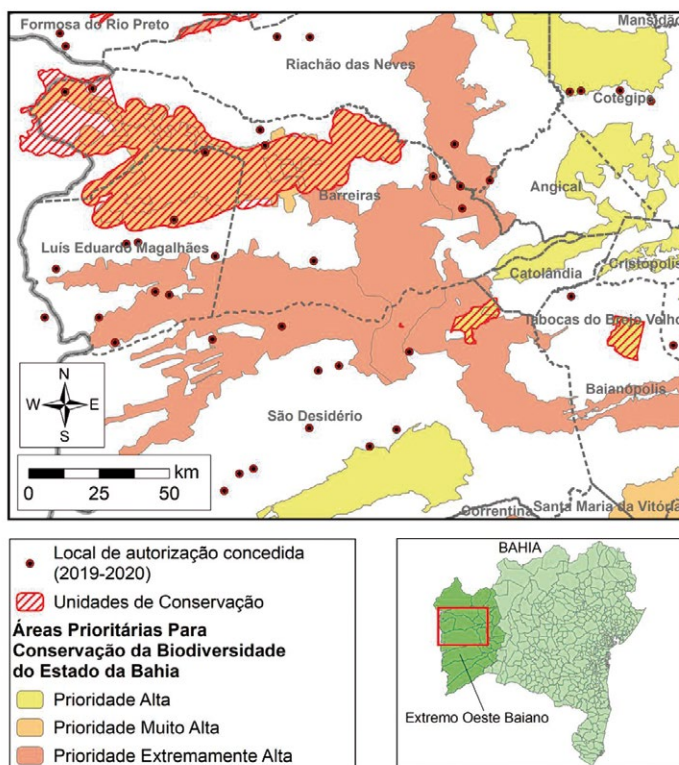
Formosa do Rio Preto

Mansidão

Riachão das Neves

Cotegipe

Angical

Barreiras

Luís Eduardo Magalhães

Catolândia

Cristópolis

Tabocas do Brejo Velho

Baianópolis

São Desidério

N

W

E

S

km

0 25 50

Correntina

Santa Maria da Vitória

Local de autorização concedida (2019-2020)

Unidades de Conservação

Áreas Prioritárias Para Conservação da Biodiversidade do Estado da Bahia

Prioridade Alta

Prioridade Muito Alta

Prioridade Extremamente Alta

BAHIA

Extremo Oeste Baiano